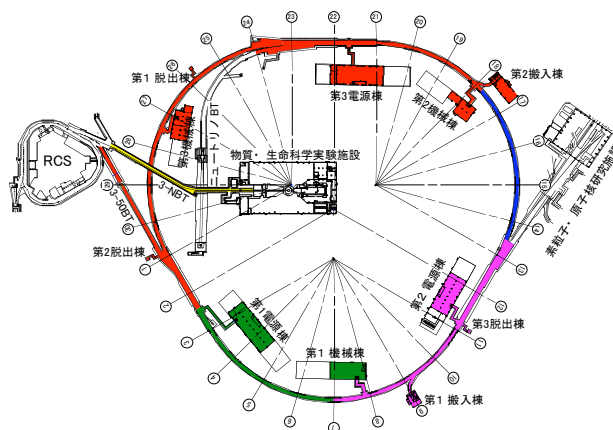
第1 脱出棟
第3電源棟
第2搬入棟
第2機械棟
第3機械棟
ニュートリノBT
物質・生命科学実験施設
RCS
3-NBT
3-50BT
第2脱出棟
素粒子・原子核研究施設
第2電源棟
第3脱出棟
第1電源棟
第1 機械棟
第1 搬入棟
24
23
22
21
20
19
18
17
16
15
14
13
12
11
10
9
8
7
6
5
4
3
2
1